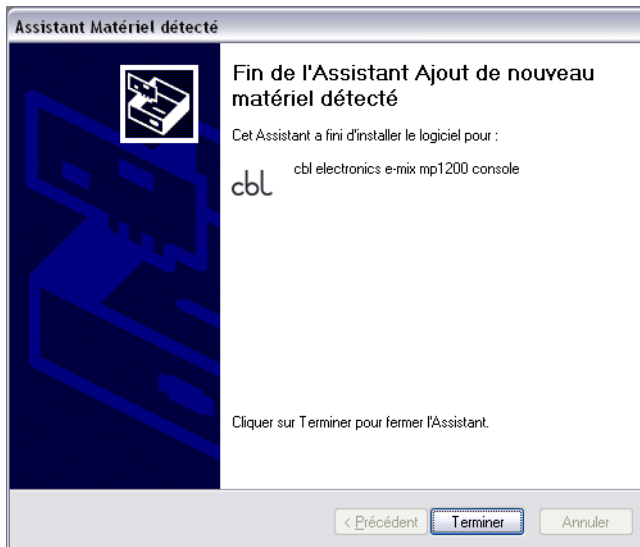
Assistant Matériel détecté

Fin de l'Assistant Ajout de nouveau matériel détecté

Cet Assistant a fini d'installer le logiciel pour :

cbl

cbl electronics e-mix mp1200 console

Cliquer sur Terminer pour fermer l'Assistant.

< Précédent

Terminer

Annuler